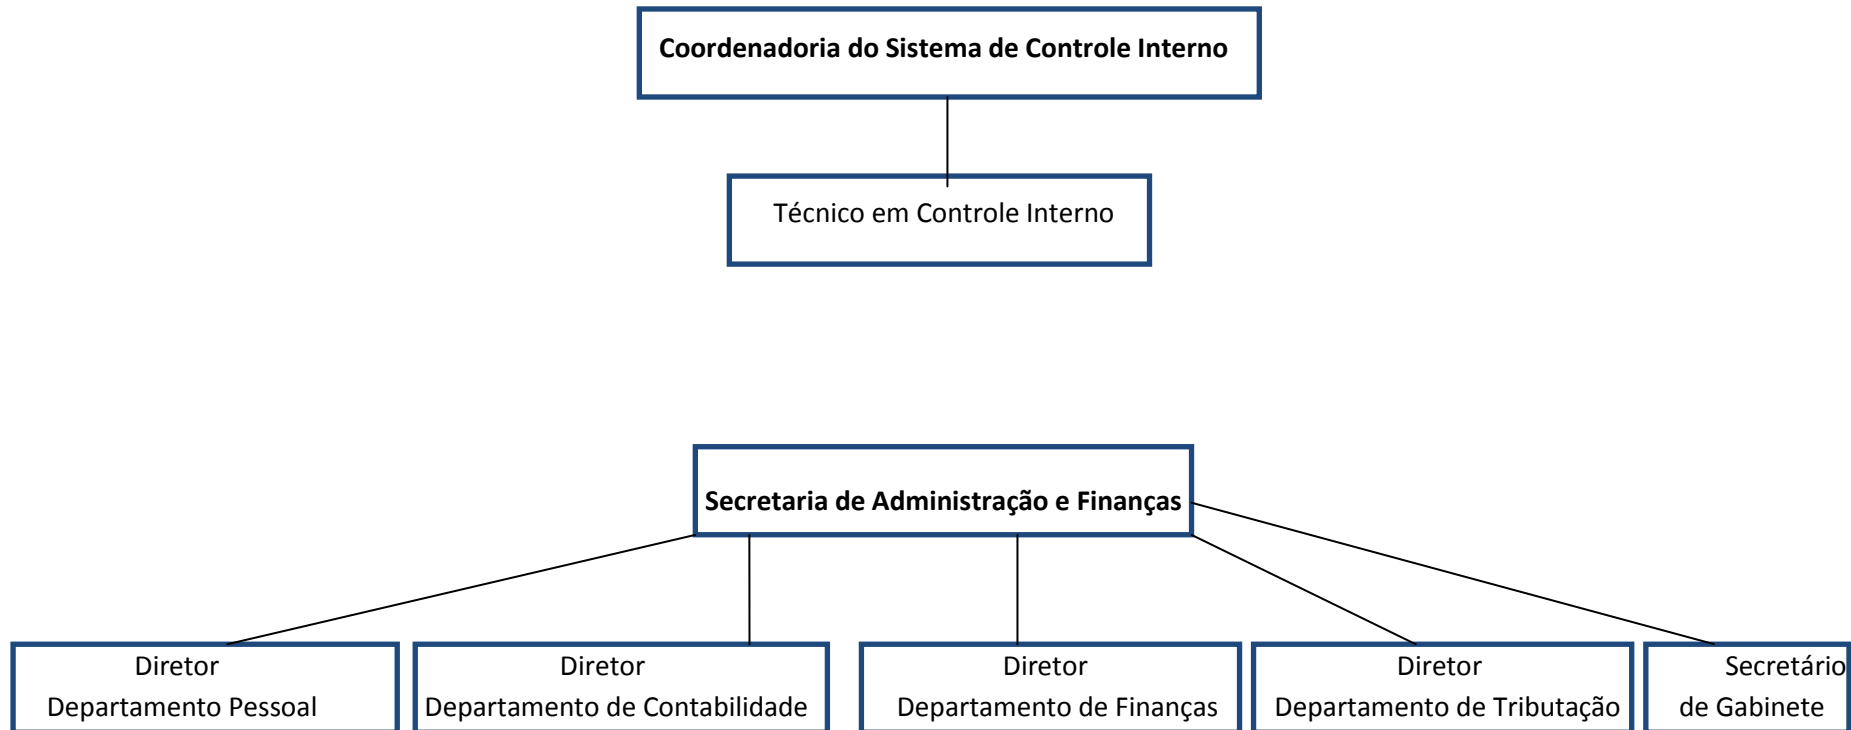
Coordenadoria do Sistema de Controle Interno

Técnico em Controle Interno

Secretaria de Administração e Finanças

Diretor
Departamento Pessoal

Diretor
Departamento de Contabilidade

Diretor
Departamento de Finanças

Diretor
Departamento de Tributação

Secretário
de Gabinete